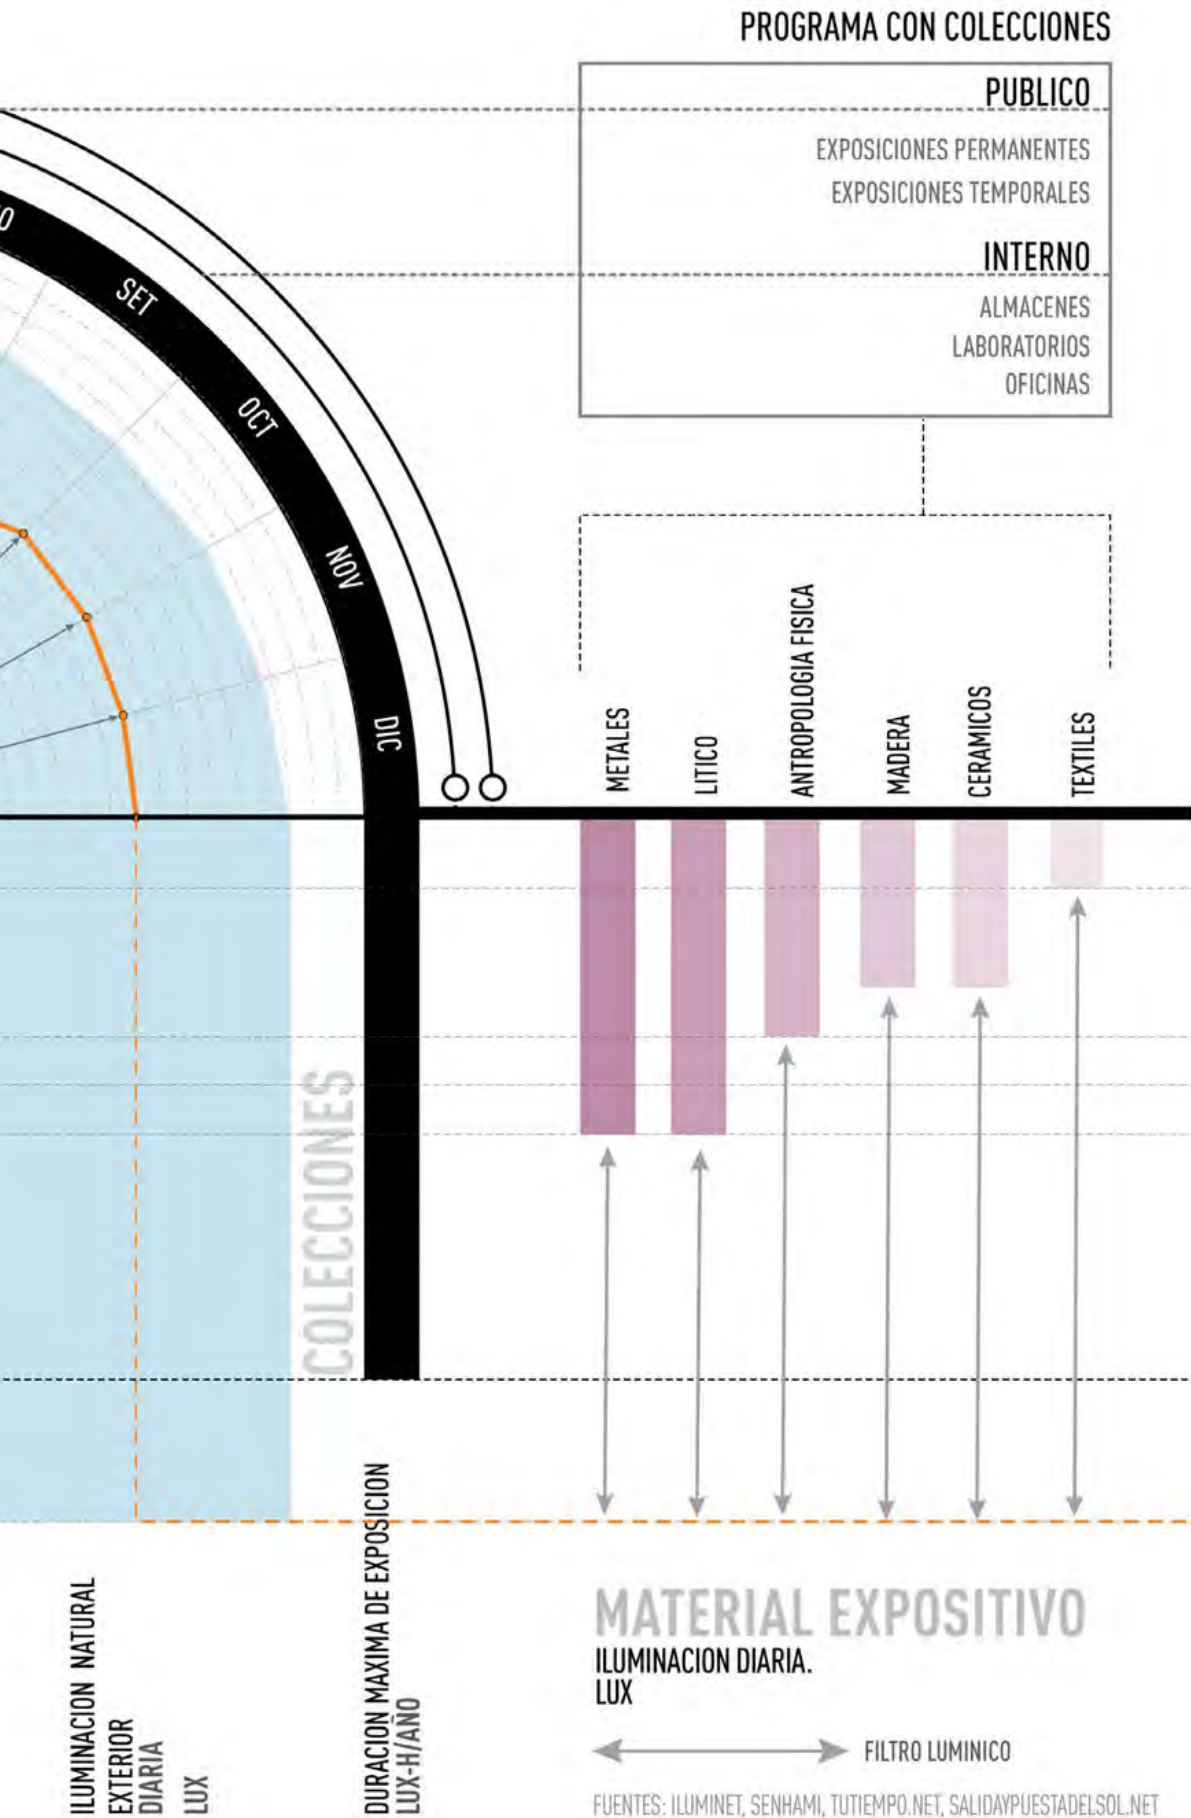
PROGRAMA CON COLECCIONES

PUBLICO

EXPOSICIONES PERMANENTES

EXPOSICIONES TEMPORALES

INTERNO

ALMACENES

LABORATORIOS

OFICINAS

O

SET

OCT

NOV

DIC

METALES

LITICO

ANTROPOLOGIA FISICA

MADERA

CERAMICOS

TEXTILES

COLECCIONES

ILUMINACION NATURAL EXTERIOR DIARIA

LUX

DURACION MAXIMA DE EXPOSICION LUX-H/AÑO

MATERIAL EXPOSITIVO

ILUMINACION DIARIA. LUX

FILTRO LUMINICO

FUENTES: ILUMINET, SENHAMI, TUTIEMPO.NET, SALIDAYPUESTADELSOL.NET